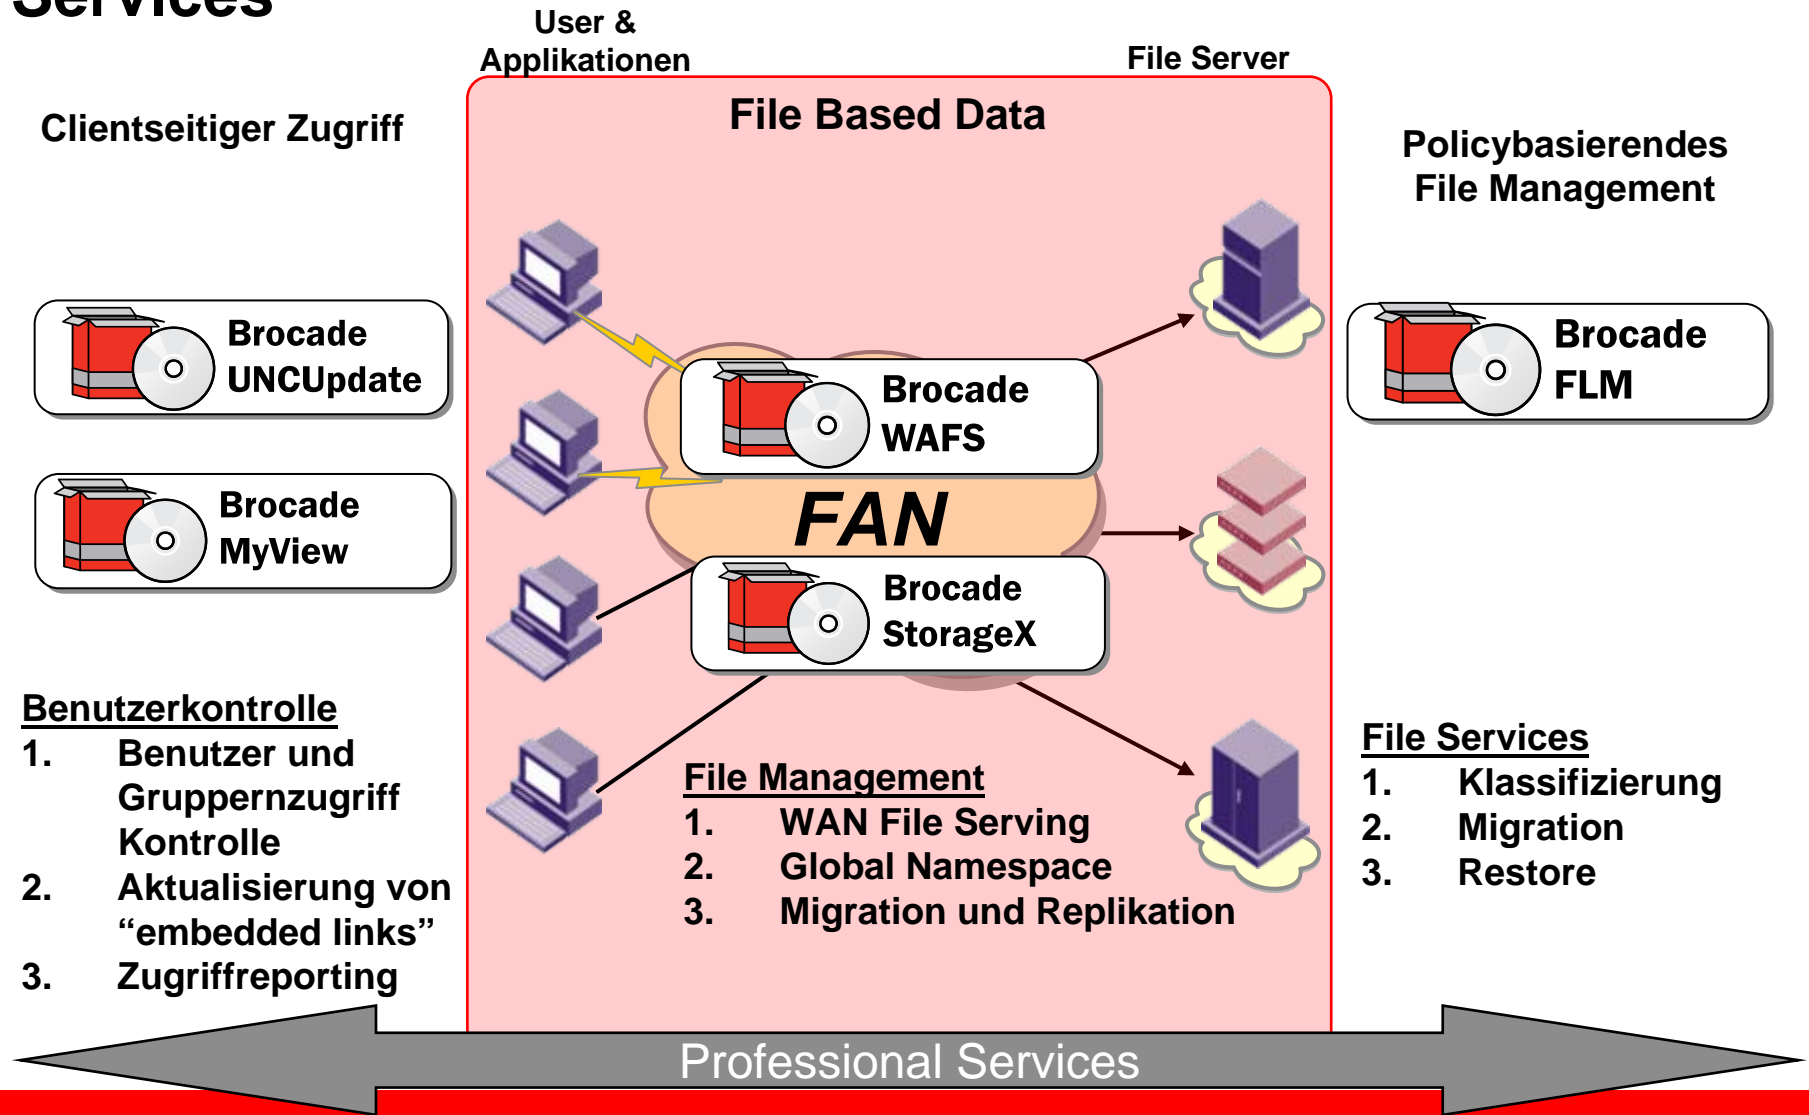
Services

User & Applikationen

File Server

Clientseitiger Zugriff

File Based Data

Policybasierendes File Management

Brocade UNCUpdate

Brocade WAFS

Brocade FLM

Brocade MyView

FAN

Brocade StorageX

Benutzerkontrolle
1. Benutzer und Gruppenzugriff Kontrolle
2. Aktualisierung von “embedded links”
3. Zugriffreporting

File Management
1. WAN File Serving
2. Global Namespace
3. Migration und Replikation

File Services
1. Klassifizierung
2. Migration
3. Restore

Professional Services